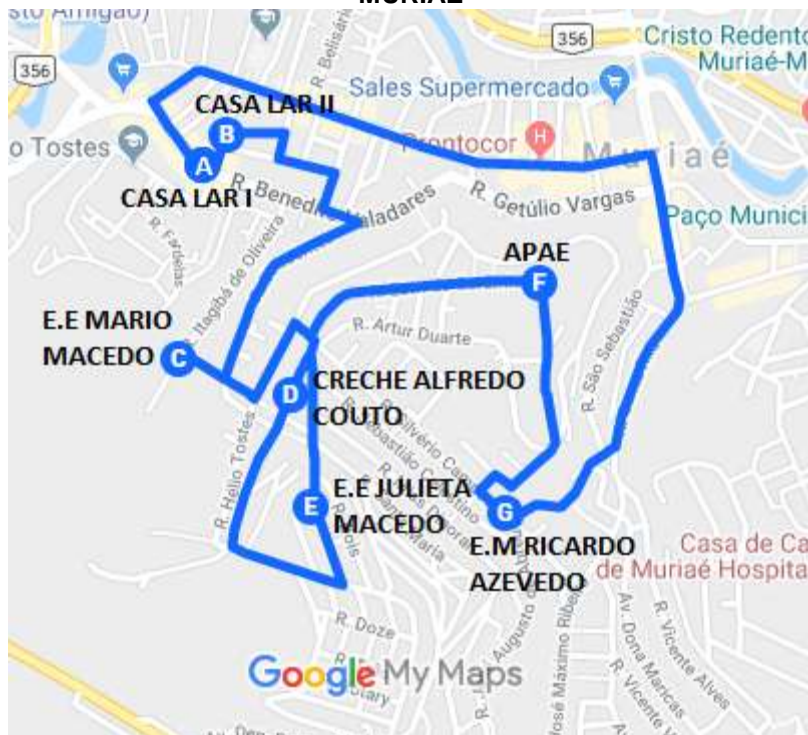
MURIAÉ

sto Amigão)
356
356
Cristo Redentor
Muriaé-M
R. Belisário
Sales Supermercado
CASA LAR II
B
o Tostes
Prontocor
Muriaé
A
CASA LAR I
R. Benedito Valadares
R. Getúlio Vargas
Paço Munici
R. Farbelas
R. Itagibá de Oliveira
APAE
F
E.E MARIO MACEDO
C
R. Artur Duarte
R. São Sebastião
D
CRECHE ALFREDO COUTO
R. Sebastião
R. Olivério
R. Helio Tostes
E
E.E JULIETA MACEDO
G
E.M RICARDO AZEVEDO
Casa de Ca
de Muriaé Hospita
R. Doze
R. Augusto
José Máximo Ribeiro
Av. Dona Maricas
R. Vicente Alves
R. Vicente
Google My Maps